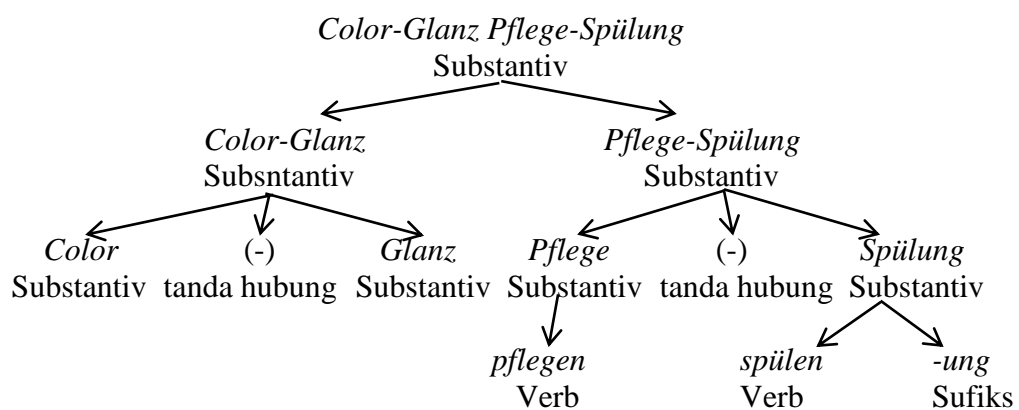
*Color-Glanz Pflege-Spülung*
Substantiv

*Color-Glanz*
Subsntantiv

*Pflege-Spülung*
Substantiv

*Color*
Substantiv

(-)
tanda hubung

*Glanz*
Substantiv

*Pflege*
Substantiv

(-)
tanda hubung

*Spülung*
Substantiv

*pflegen*
Verb

*spülen*
Verb

*-ung*
Sufiks